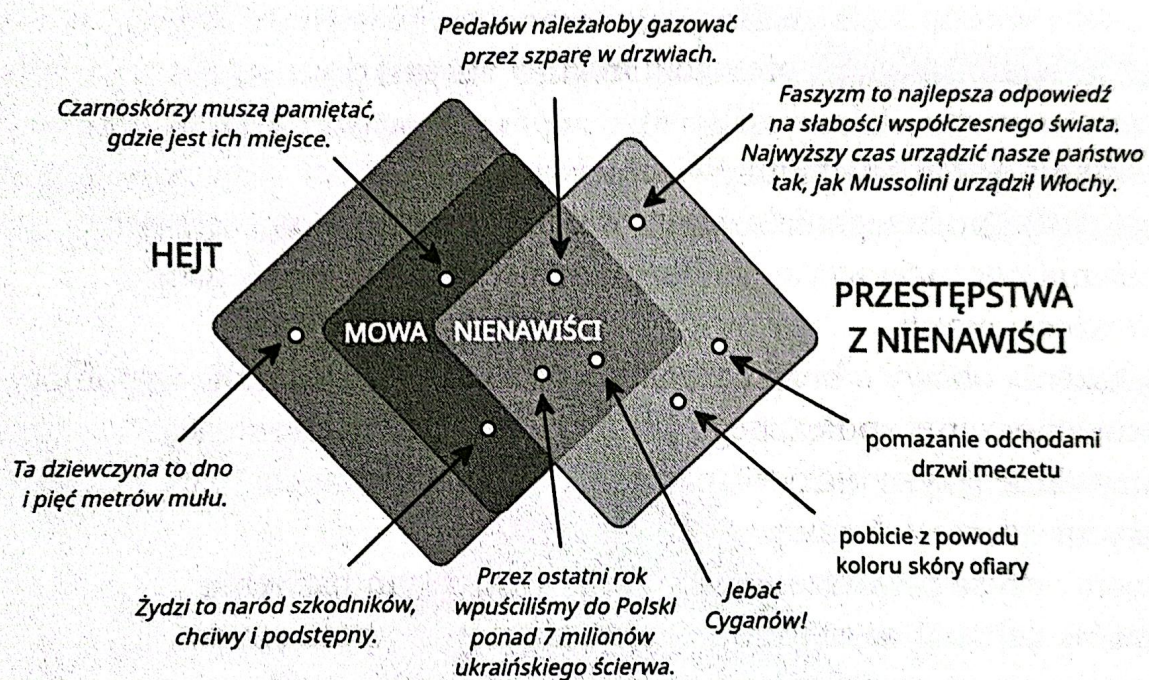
Pedałów należałoby gazować przez szparę w drzwiach.

Czarnoskórzy muszą pamiętać, gdzie jest ich miejsce.

Faszyzm to najlepsza odpowiedź na słabości współczesnego świata. Najwyższy czas urządzić nasze państwo tak, jak Mussolini urządził Włochy.

HEJT

MOWA NIENAWIŚCI

PRZESTĘPSTWA Z NIENAWIŚCI

pomazanie odchodami drzwi meczetu

Ta dziewczyna to dno i pięć metrów mułu.

pobicie z powodu koloru skóry ofiary

Żydzi to naród szkodników, chciwy i podstępny.

Przez ostatni rok wpuściliśmy do Polski ponad 7 milionów ukraińskiego ścierwa.

Jebać Cyganów!